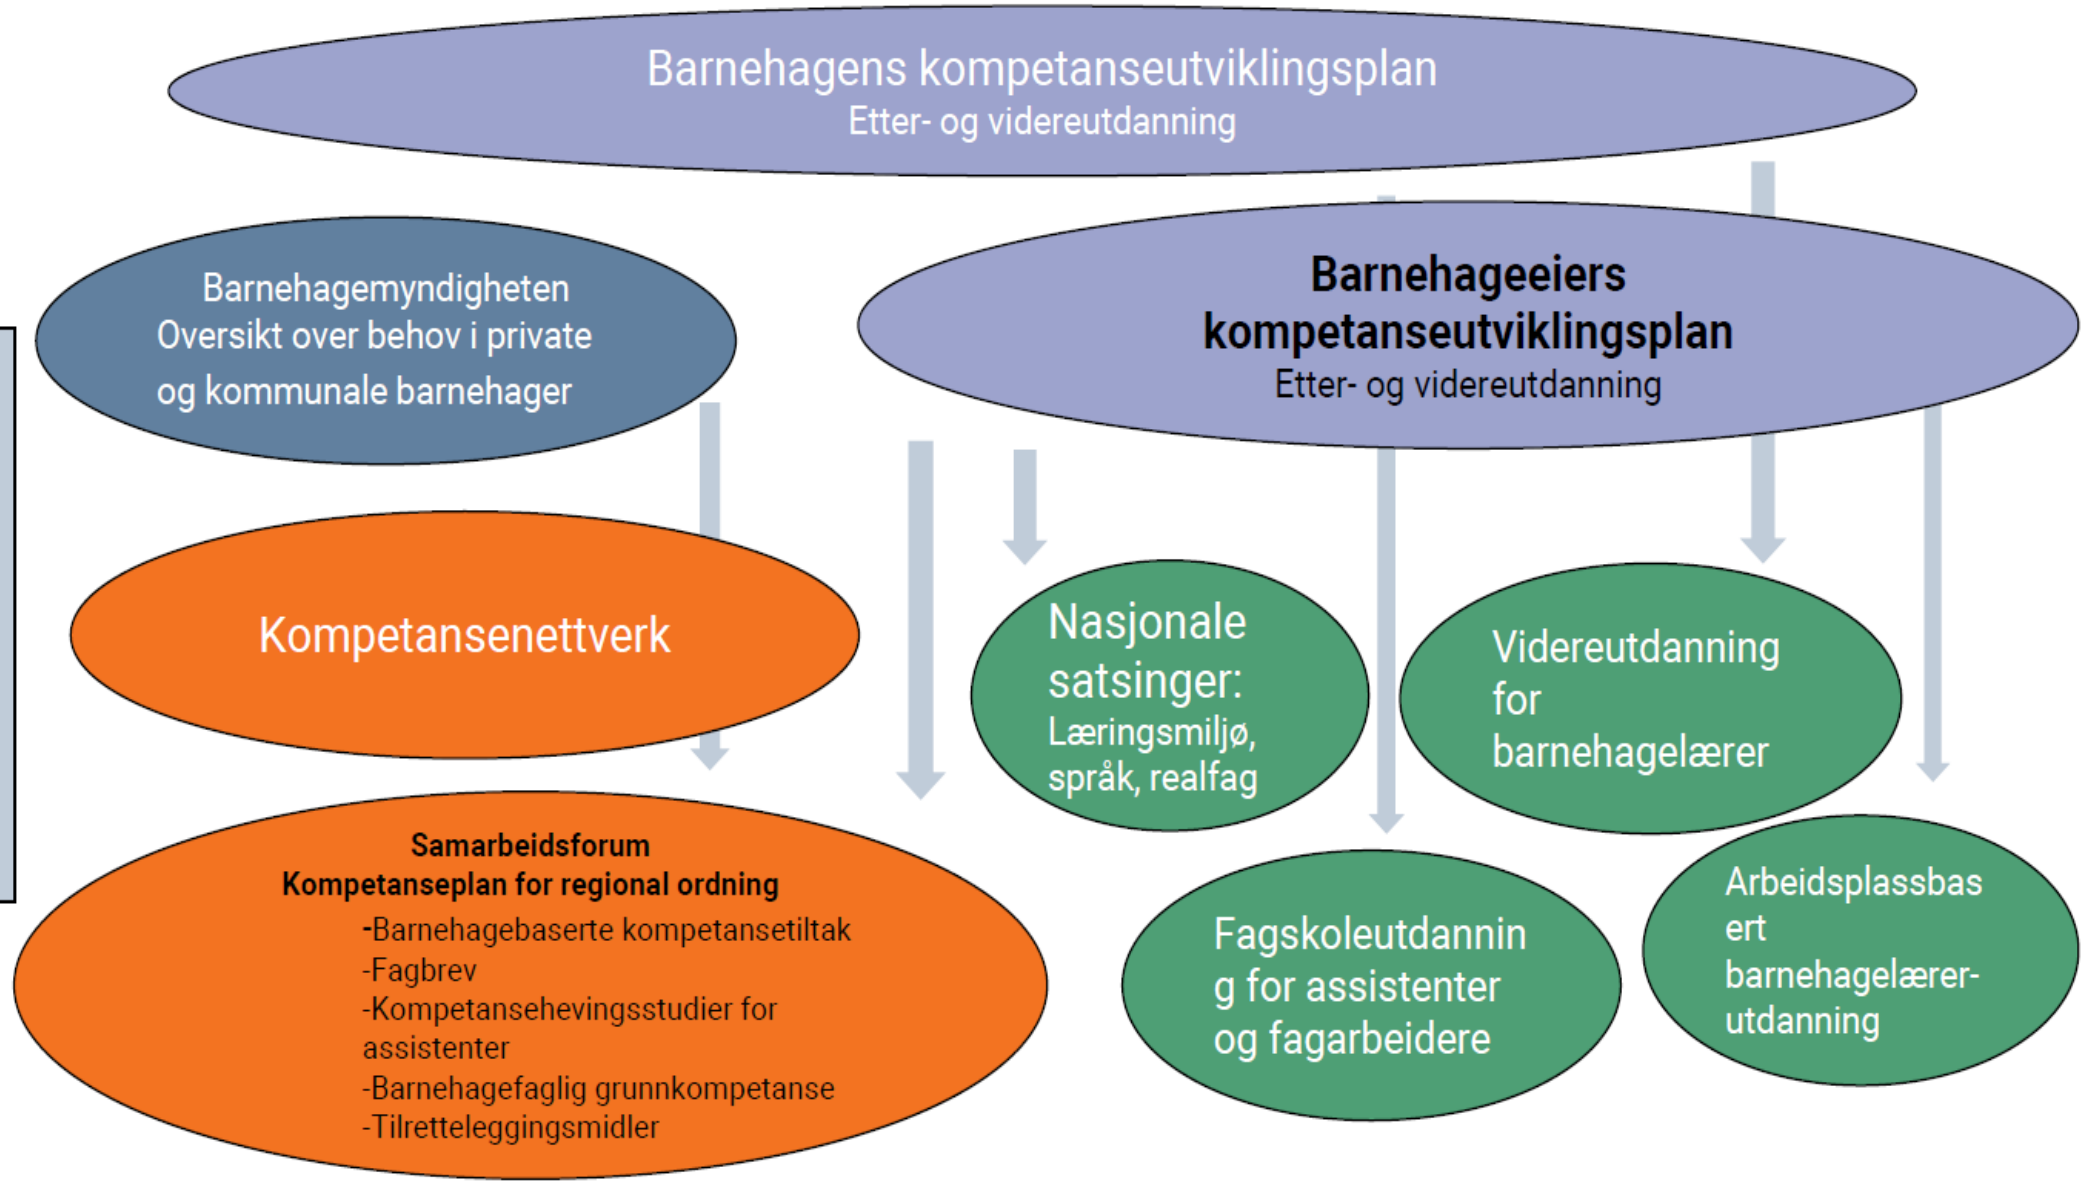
Barnehagens kompetanseutviklingsplan
Etter- og videreutdanning

Barnehagemyndigheten
Oversikt over behov i private og kommunale barnehager

Barnehageeiers kompetanseutviklingsplan
Etter- og videreutdanning

Kompetansenettverk

Nasjonale satsinger:
Læringsmiljø, språk, realfag

Videreutdanning for barnehagelærer

Samarbeidsforum
Kompetanseplan for regional ordning
-Barnehagebaserte kompetansetiltak
-Fagbrev
-Kompetansehevingsstudier for assistenter
-Barnehagefaglig grunnkompetanse
-Tilretteleggingsmidler

Fagskoleutdanning for assistenter og fagarbeidere

Arbeidsplassbasert barnehagelærer-utdanning